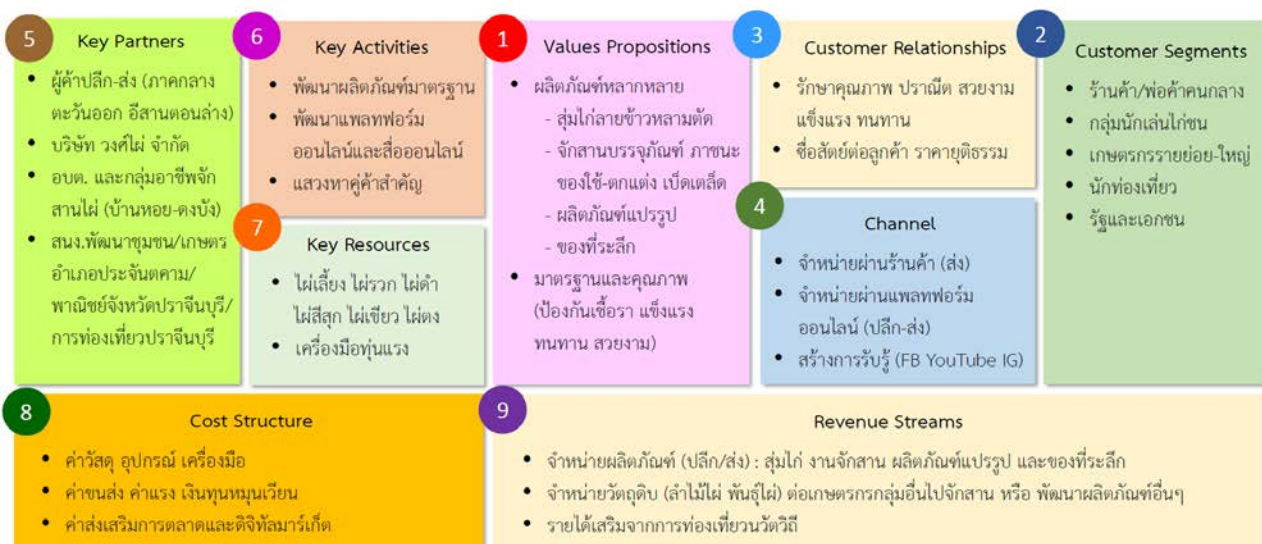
5
Key Partners
• ผู้ค้าปลีก-ส่ง (ภาคกลาง ตะวันออก อีสานตอนล่าง)
• บริษัท วงศ์ไผ่ จำกัด
• อบต. และกลุ่มอาชีพจักสานไผ่ (บ้านหอย-ดงบัง)
• สนง.พัฒนาชุมชน/เกษตรอำเภอประจันตคาม/พาณิชย์จังหวัดปราจีนบุรี/การท่องเที่ยวปราจีนบุรี

6
Key Activities
• พัฒนาผลิตภัณฑ์มาตรฐาน
• พัฒนาแพลทฟอร์มออนไลน์และสื่อออนไลน์
• แสวงหาคู่ค้าสำคัญ

7
Key Resources
• ไผ่เลี้ยง ไผ่รวก ไผ่ดำ ไผ่สีสุก ไผ่เขียว ไผ่ตง
• เครื่องมือทุ่นแรง

1
Values Propositions
• ผลิตภัณฑ์หลากหลาย
- สุ่มไก่ลายข้าวหลามตัด
- จักสานบรรจุภัณฑ์ ภาชนะของใช้-ตกแต่ง เบ็ดเตล็ด
- ผลิตภัณฑ์แปรรูป
- ของที่ระลึก
• มาตรฐานและคุณภาพ (ป้องกันเชื้อรา แข็งแรง ทนทาน สวยงาม)

3
Customer Relationships
• รักษาคุณภาพ ปราณีต สวยงาม แข็งแรง ทนทาน
• ซื่อสัตย์ต่อลูกค้า ราคายุติธรรม

4
Channel
• จำหน่ายผ่านร้านค้า (ส่ง)
• จำหน่ายผ่านแพลทฟอร์มออนไลน์ (ปลีก-ส่ง)
• สร้างการรับรู้ (FB YouTube IG)

2
Customer Segments
• ร้านค้า/พ่อค้าคนกลาง
• กลุ่มนักเล่นไก่ชน
• เกษตรกรรายย่อย-ใหญ่
• นักท่องเที่ยว
• รัฐและเอกชน

8
Cost Structure
• ค่าวัสดุ อุปกรณ์ เครื่องมือ
• ค่าขนส่ง ค่าแรง เงินทุนหมุนเวียน
• ค่าส่งเสริมการตลาดและดิจิทัลมาร์เก็ต

9
Revenue Streams
• จำหน่ายผลิตภัณฑ์ (ปลีก/ส่ง) : สุ่มไก่ งานจักสาน ผลิตภัณฑ์แปรรูป และของที่ระลึก
• จำหน่ายวัตถุดิบ (ลำไม้ไผ่ พันธุ์ไผ่) ต่อเกษตรกรกลุ่มอื่นไปจักสาน หรือ พัฒนาผลิตภัณฑ์อื่นๆ
• รายได้เสริมจากการท่องเที่ยววิถี